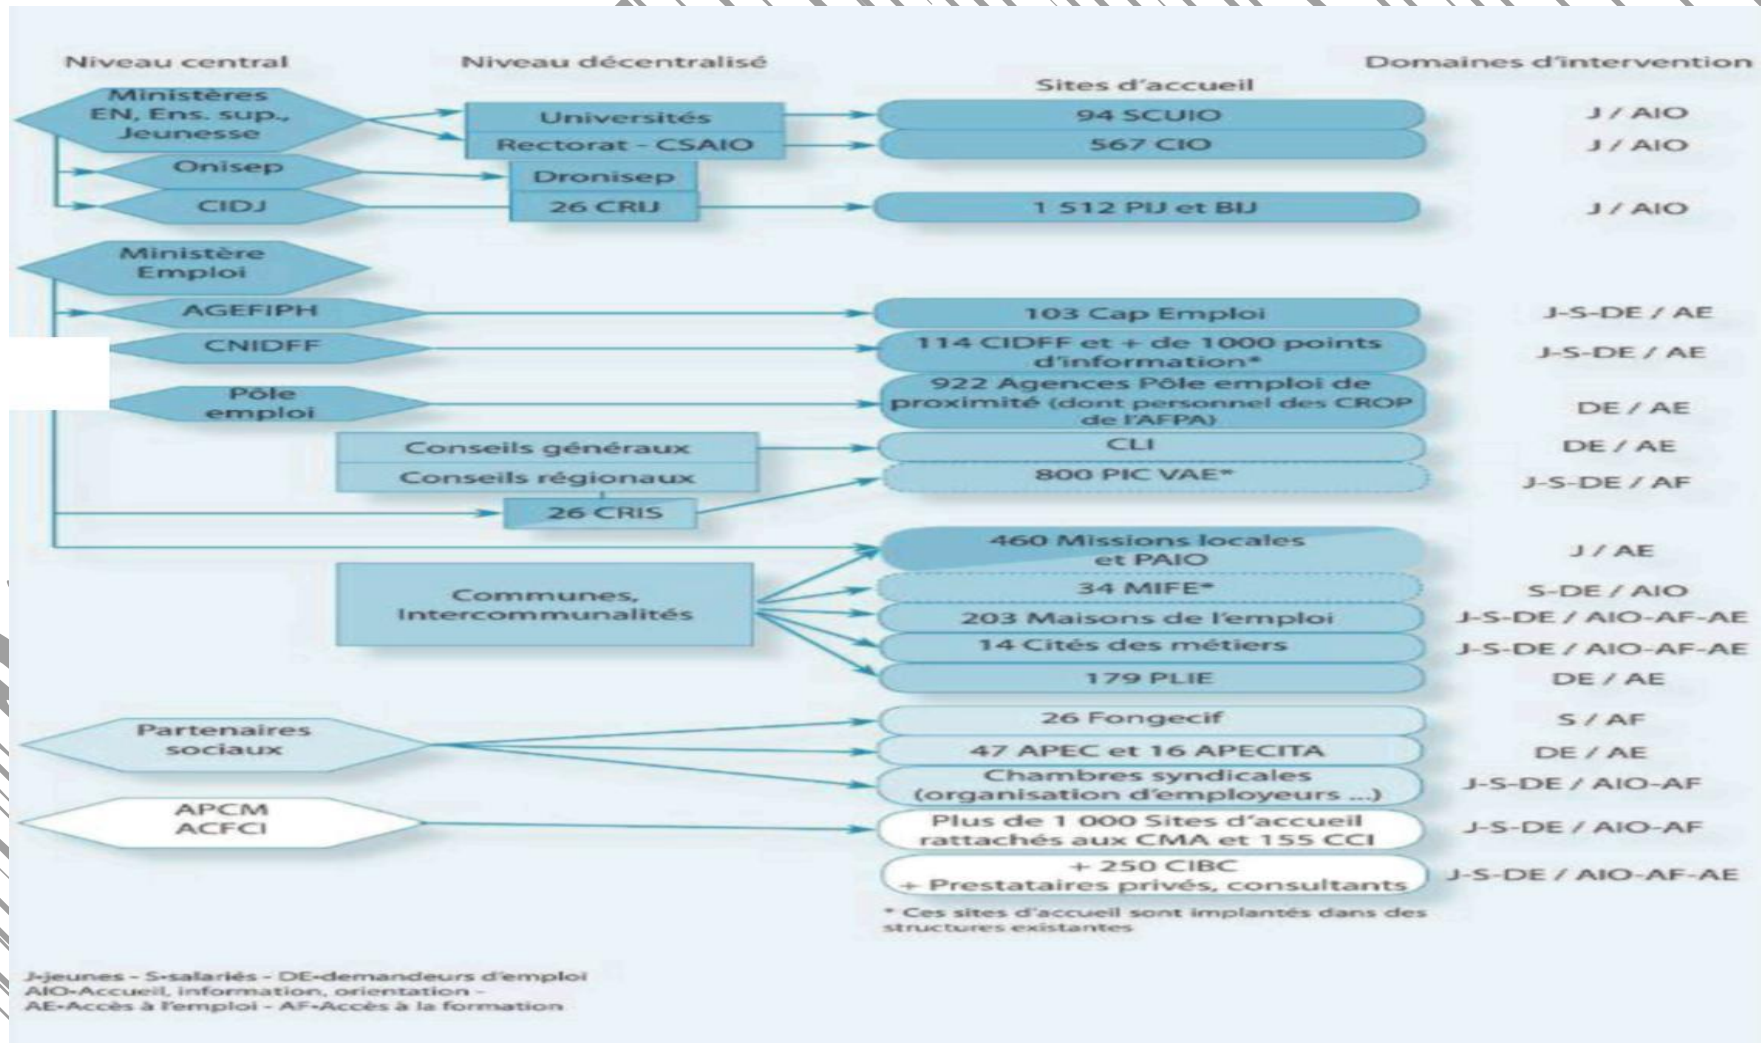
Niveau central

Niveau décentralisé

Domaines d'intervention

Sites d'accueil

Ministères EN, Ens. sup., Jeunesse

Universités

94 SCUIO

J / AIO

Rectorat - CSAIO

567 CIO

J / AIO

Onisep

Dronisep

CIDJ

26 CRIJ

1 512 PIJ et BIJ

J / AIO

Ministère Emploi

AGEFIPH

103 Cap Emploi

J-S-DE / AE

CNIDFF

114 CIDFF et + de 1000 points d'information*

J-S-DE / AE

Pôle emploi

922 Agences Pôle emploi de proximité (dont personnel des CROP de l'AFPA)

DE / AE

Conseils généraux

CLI

DE / AE

Conseils régionaux

800 PIC VAE*

J-S-DE / AF

26 CRIS

460 Missions locales et PAIO

J / AE

Communes, Intercommunalités

34 MIFE*

S-DE / AIO

203 Maisons de l'emploi

J-S-DE / AIO-AF-AE

14 Cités des métiers

J-S-DE / AIO-AF-AE

179 PLIE

DE / AE

Partenaires sociaux

26 Fongecif

S / AF

47 APEC et 16 APECITA

DE / AE

Chambres syndicales (organisation d'employeurs ...)

J-S-DE / AIO-AF

APCM ACFCI

Plus de 1 000 Sites d'accueil rattachés aux CMA et 155 CCI

J-S-DE / AIO-AF

+ 250 CIBC + Prestataires privés, consultants

J-S-DE / AIO-AF-AE

* Ces sites d'accueil sont implantés dans des structures existantes

J-jeunes - S-salariés - DE-demandeurs d'emploi
AIO-Accueil, information, orientation -
AE-Accès à l'emploi - AF-Accès à la formation